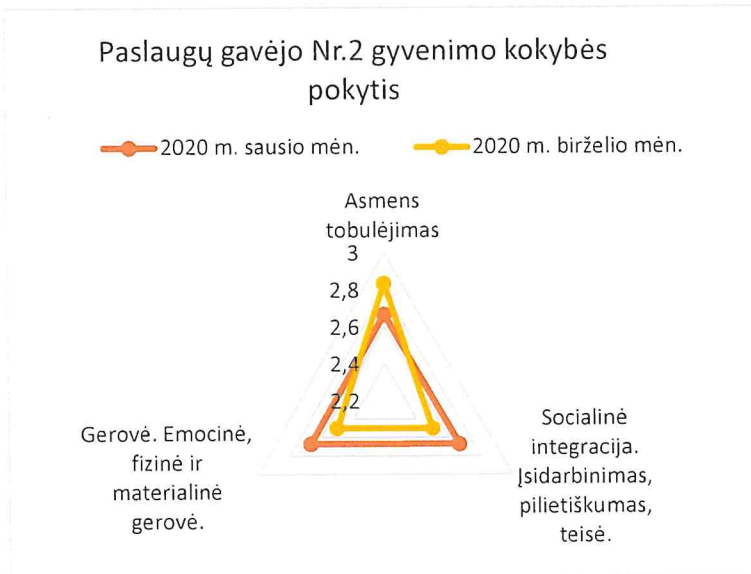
Paslaugų gavėjo Nr.2 gyvenimo kokybės pokytis

2020 m. sausio mėn.

2020 m. birželio mėn.

Asmens tobulėjimas

3

2,8

2,6

2,4

2,2

Gerovė. Emocinė, fizinė ir materialinė gerovė.

Socialinė integracija. Įsidarbinimas, pilietiškumas, teisė.